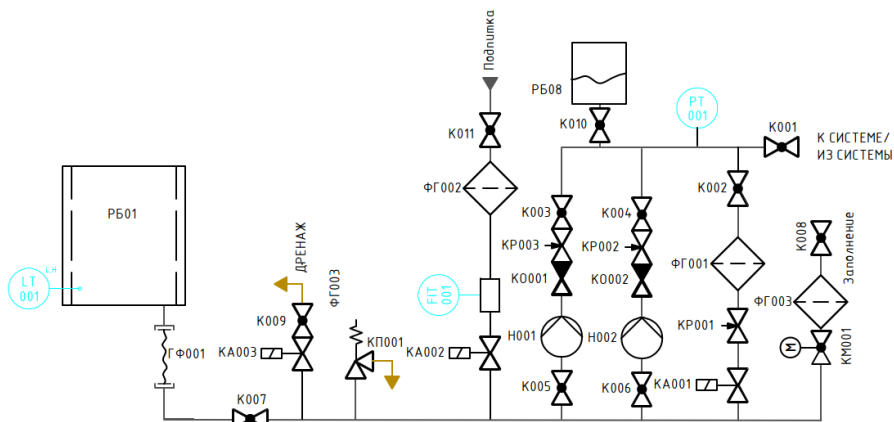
Подпитка
РБ08
К011
К010
PT 001
К001
К СИСТЕМЕ/ ИЗ СИСТЕМЫ
ФГ002
К003
К004
К002
К008
Заполнение
РБ01
ДРЕНАЖ
ФГ003
КР003
КР002
ФГ001
ФГ003
LT 001
LH
КО001
КО002
FIT 001
К009
КП001
КР001
КМ001
ГФ001
КА003
КА002
Н001
Н002
К005
К006
КА001
К007